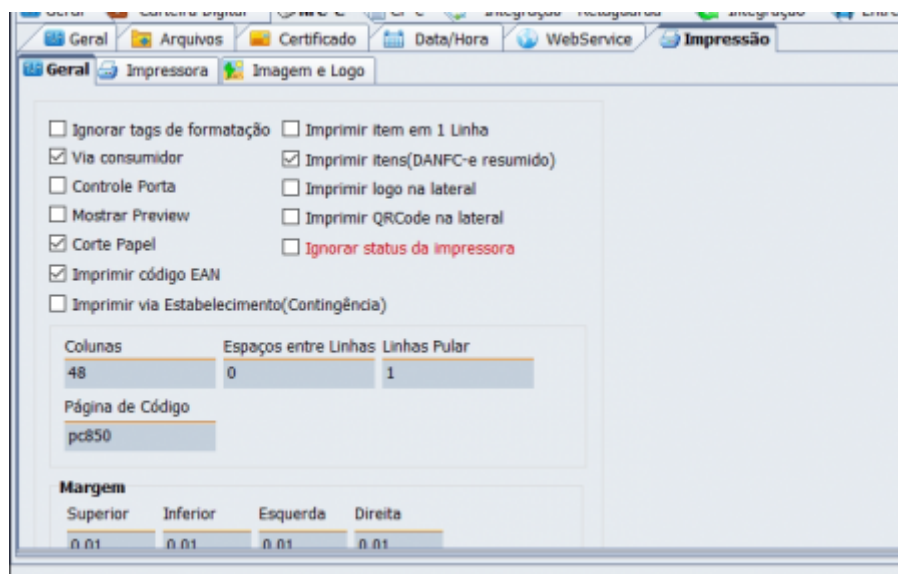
Geral | Arquivos | Certificado | Data/Hora | WebService | Impressão

Geral | Impressora | Imagem e Logo

☐ Ignorar tags de formatação
☑ Via consumidor
☐ Controle Porta
☐ Mostrar Preview
☑ Corte Papel
☑ Imprimir código EAN
☐ Imprimir via Estabelecimento(Contingência)

☐ Imprimir item em 1 Linha
☑ Imprimir itens(DANFC-e resumido)
☐ Imprimir logo na lateral
☐ Imprimir QRCode na lateral
☐ Ignorar status da impressora

Colunas
48
Espaços entre Linhas
0
Linhas Pular
1
Página de Código
pc850

Margem
Superior
0,01
Inferior
0,01
Esquerda
0,01
Direita
0,01